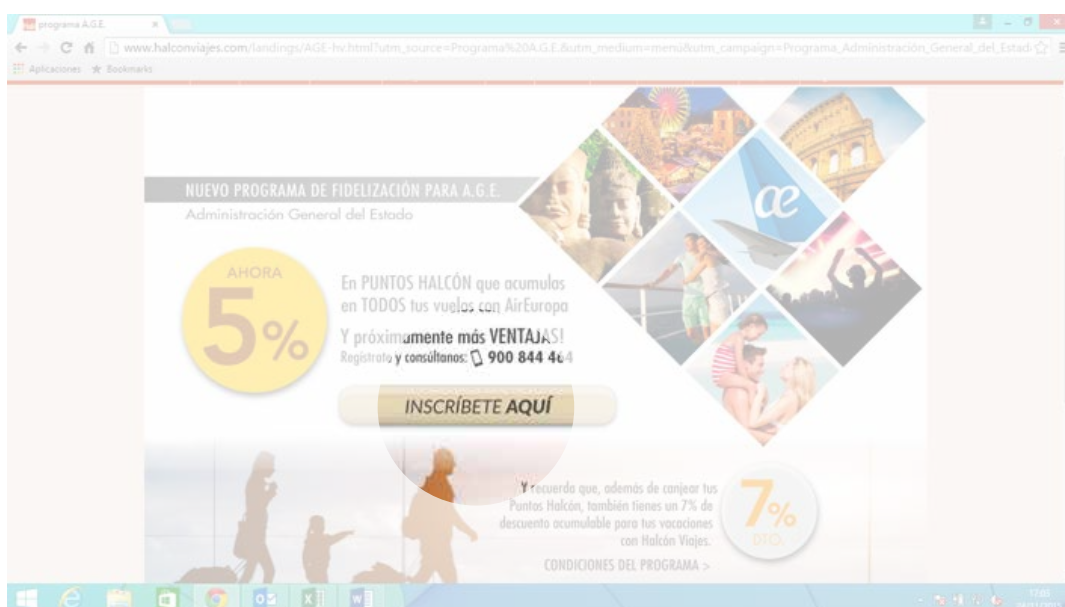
programa A.G.E.

www.halconviajes.com/landings/AGE-hv.html?utm_source=Programa%20A.G.E.&utm_medium=menu&utm_campaign=Programa_Administración_General_del_Estad

Aplicaciones Bookmarks

NUEVO PROGRAMA DE FIDELIZACIÓN PARA A.G.E.
Administración General del Estado

AHORA
5%

En PUNTOS HALCÓN que acumulas en TODOS tus vuelos con AirEuropa

Y próximamente más VENTAJAS!
Regístrate y consúltanos: 900 844 464

INSCRÍBETE AQUÍ

Y recuerda que, además de canjear tus Puntos Halcón, también tienes un 7% de descuento acumulable para tus vacaciones con Halcón Viajes.

7%
DTO.

CONDICIONES DEL PROGRAMA >

17:05